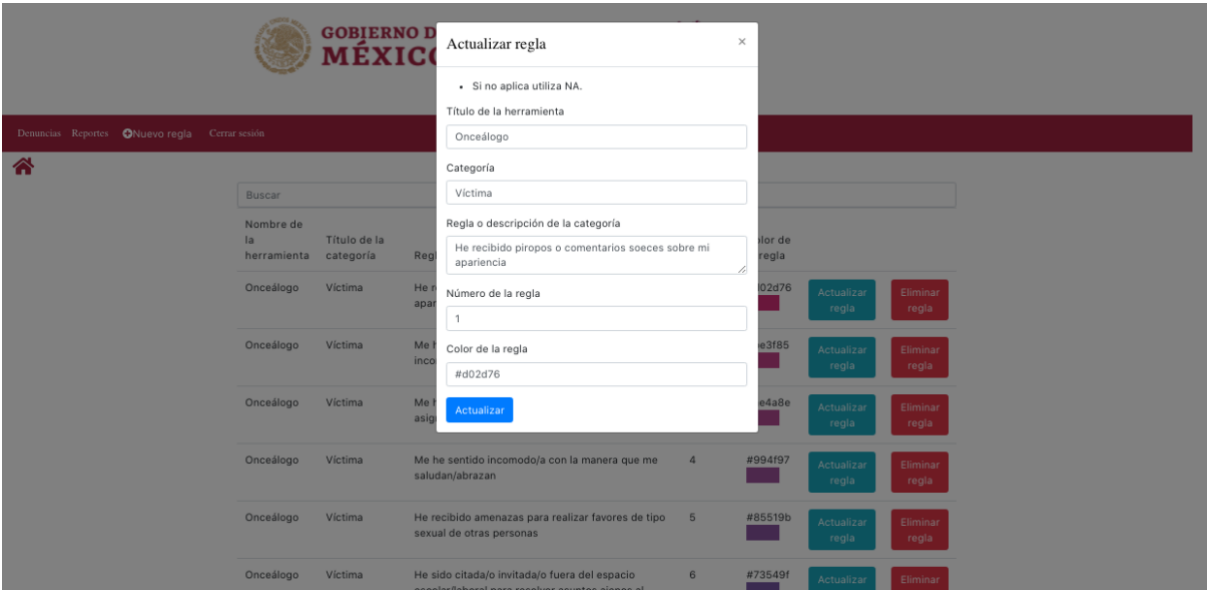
GOBIERNO D
MÉXIC

Denuncias Reportes Nuevo regla Cerrar sesión

Buscar

| Nombre de la herramienta | Título de la categoría | Regl | | olor de regla | | |
|---|---|---|---|---|---|---|
| Onceálogo | Víctima | He r apar | | 02d76 | Actualizar regla | Eliminar regla |
| Onceálogo | Víctima | Me h inco | | e3f85 | Actualizar regla | Eliminar regla |
| Onceálogo | Víctima | Me h asig | | e4a8e | Actualizar regla | Eliminar regla |
| Onceálogo | Víctima | Me he sentido incomodo/a con la manera que me saludan/abrazan | 4 | #994f97 | Actualizar regla | Eliminar regla |
| Onceálogo | Víctima | He recibido amenazas para realizar favores de tipo sexual de otras personas | 5 | #85519b | Actualizar regla | Eliminar regla |
| Onceálogo | Víctima | He sido citada/o invitada/o fuera del espacio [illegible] | 6 | #73549f | Actualizar | Eliminar |

Actualizar regla ×

• Si no aplica utiliza NA.

Título de la herramienta
Onceálogo

Categoría
Víctima

Regla o descripción de la categoría
He recibido piropos o comentarios soeces sobre mi apariencia

Número de la regla
1

Color de la regla
#d02d76

Actualizar